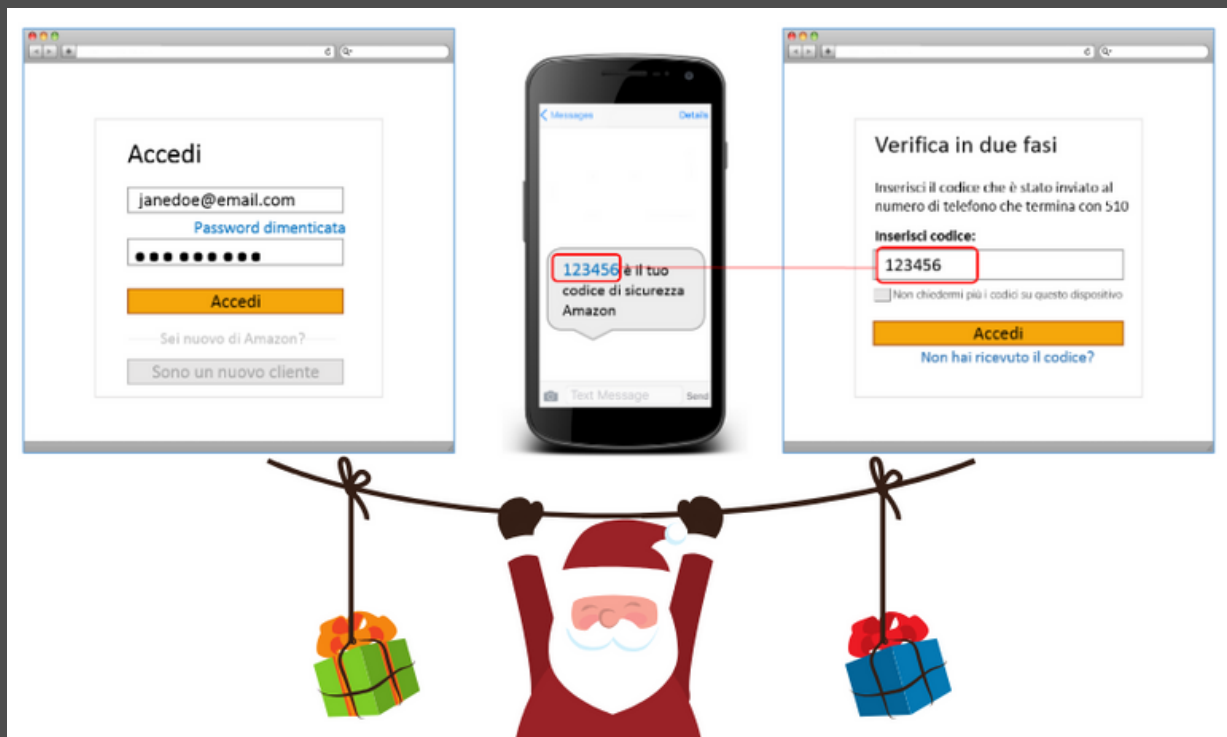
Accedi

janedoe@email.com

Password dimenticata

●●●●●●●●●

Accedi

Sei nuovo di Amazon?

Sono un nuovo cliente

Messages

Details

123456 è il tuo codice di sicurezza Amazon

Text Message

Send

Verifica in due fasi

Inserisci il codice che è stato inviato al numero di telefono che termina con 510

Inserisci codice:

123456

Non chiedermi più i codici su questo dispositivo

Accedi

Non hai ricevuto il codice?